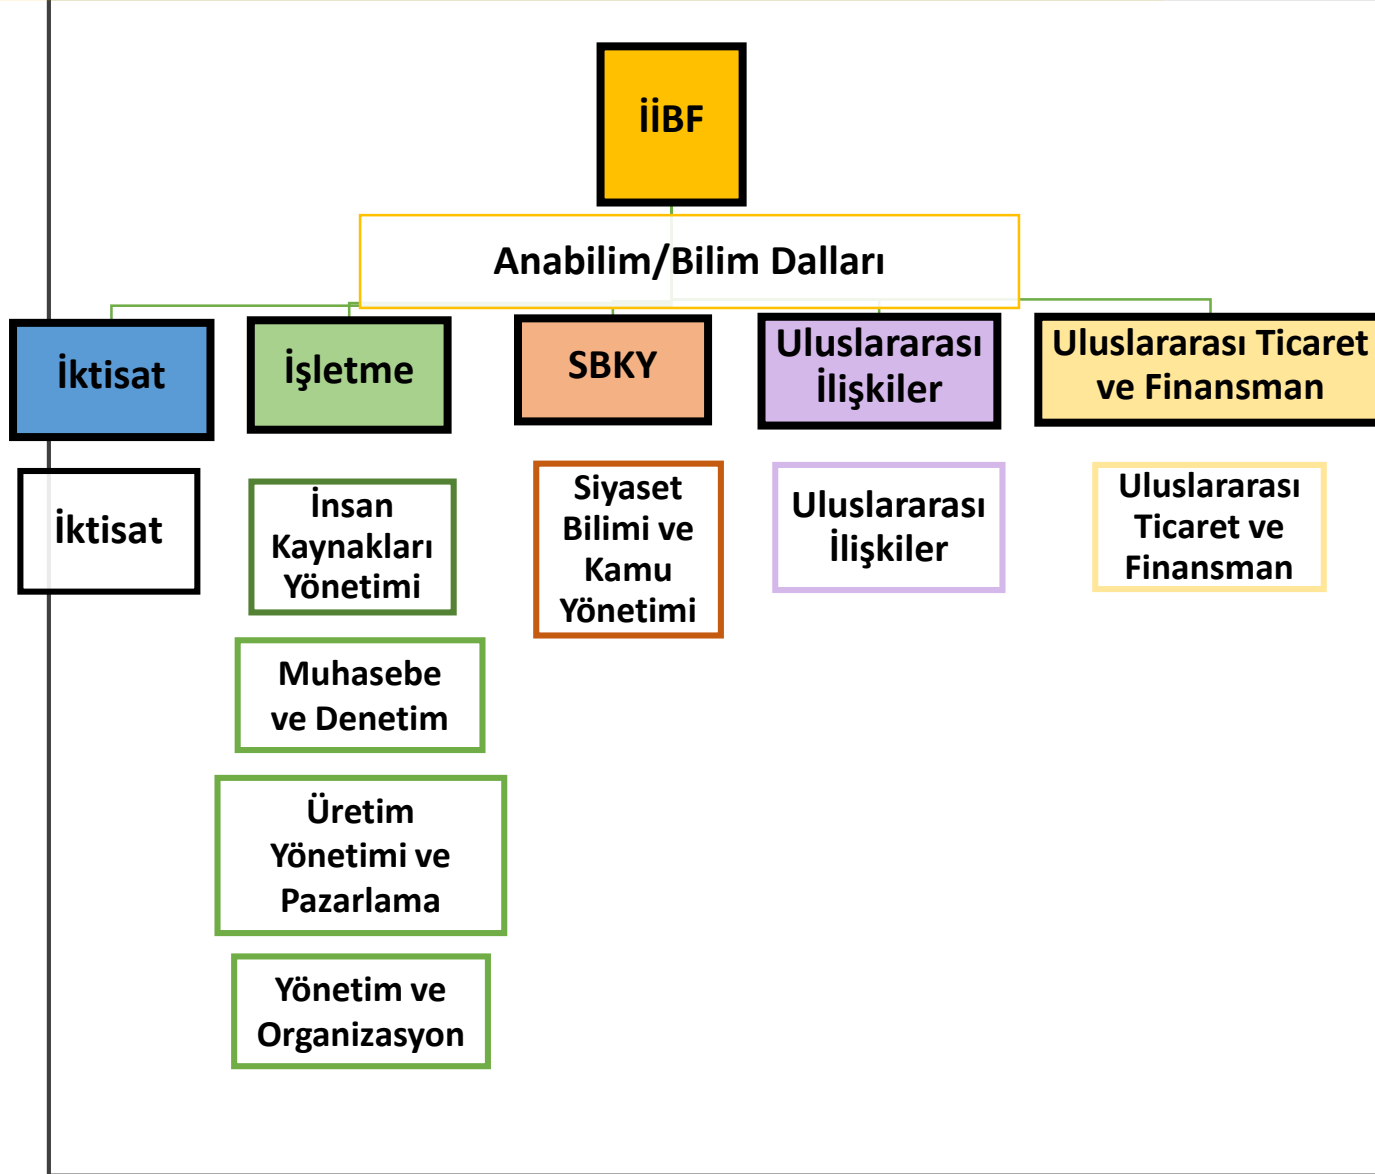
İİBF

Anabilim/Bilim Dalları

İktisat

İşletme

SBKY

Uluslararası İlişkiler

Uluslararası Ticaret ve Finansman

İktisat

İnsan Kaynakları Yönetimi

Muhasebe ve Denetim

Üretim Yönetimi ve Pazarlama

Yönetim ve Organizasyon

Siyaset Bilimi ve Kamu Yönetimi

Uluslararası İlişkiler

Uluslararası Ticaret ve Finansman